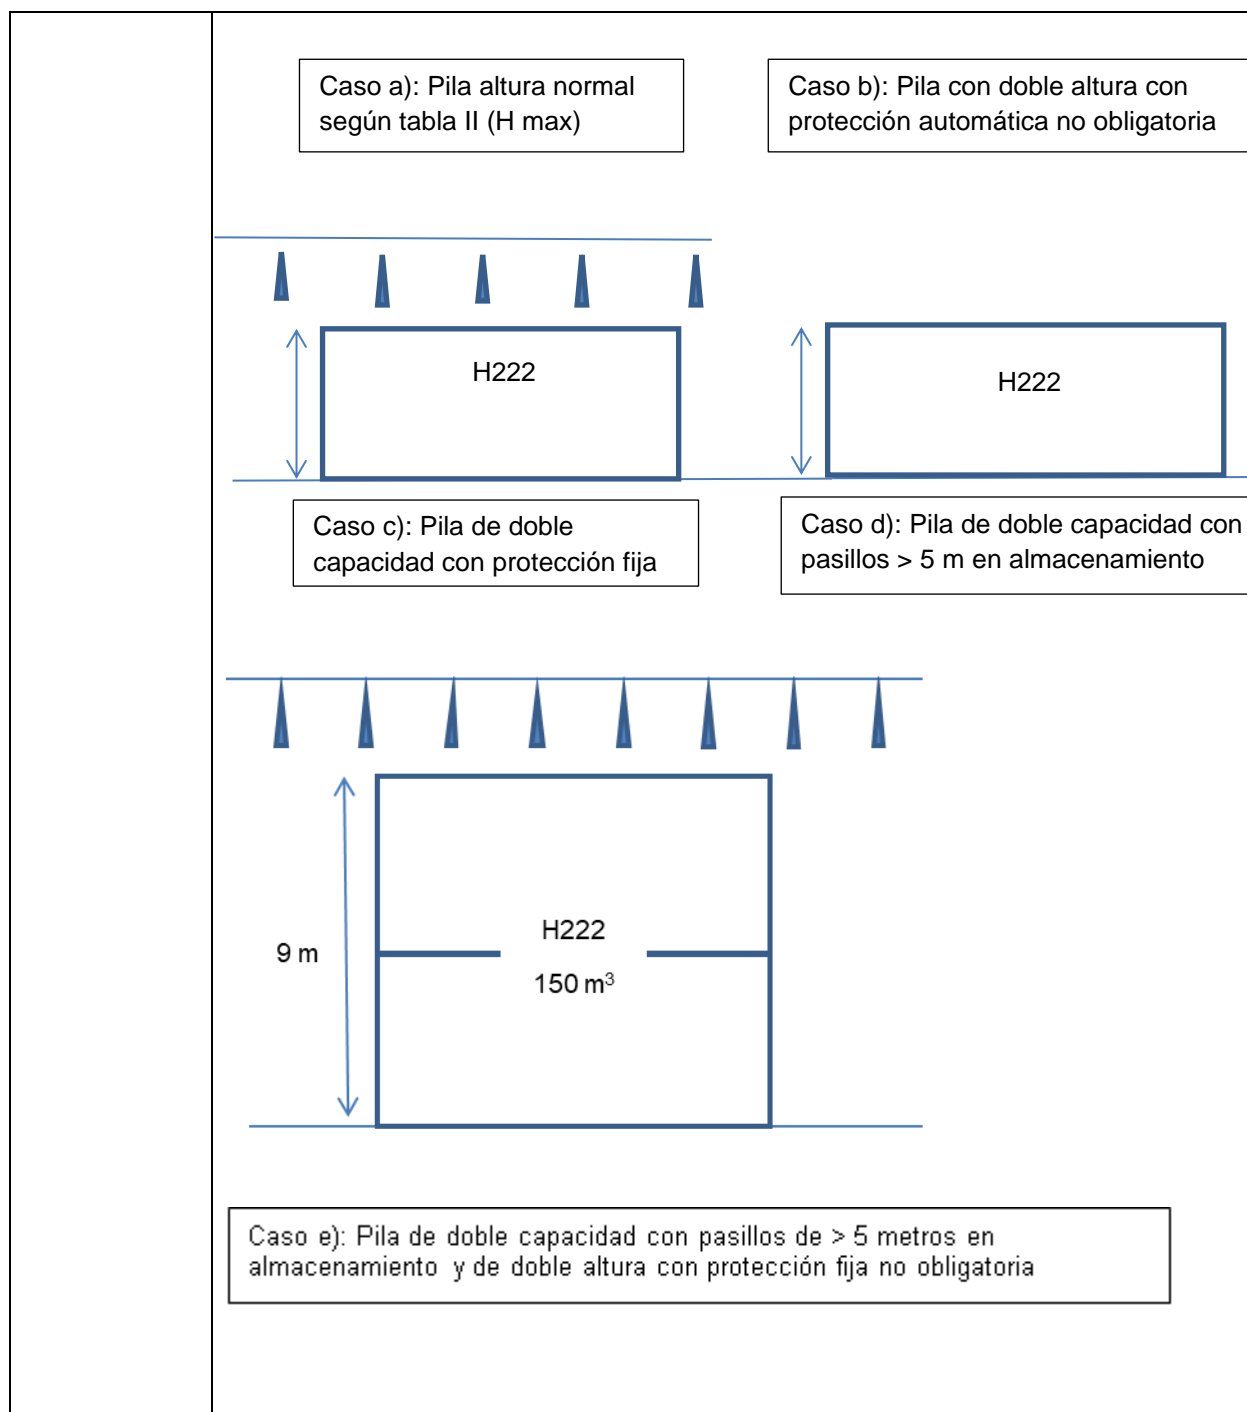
Caso a): Pila altura normal según tabla II (H max)

Caso b): Pila con doble altura con protección automática no obligatoria

H222

H222

Caso c): Pila de doble capacidad con protección fija

Caso d): Pila de doble capacidad con pasillos > 5 m en almacenamiento

9 m

H222

150 m$^3$

Caso e): Pila de doble capacidad con pasillos de > 5 metros en almacenamiento y de doble altura con protección fija no obligatoria